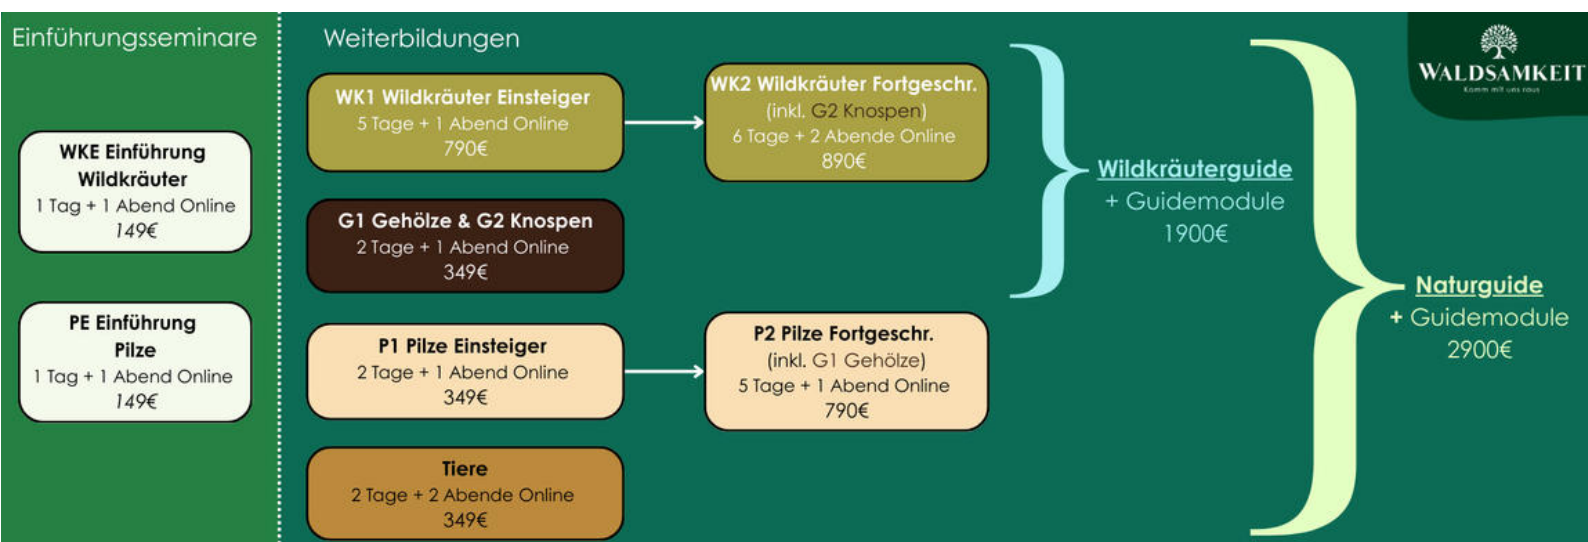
Einführungsseminare

WKE Einführung Wildkräuter
1 Tag + 1 Abend Online
149€

PE Einführung Pilze
1 Tag + 1 Abend Online
149€

Weiterbildungen

WK1 Wildkräuter Einsteiger
5 Tage + 1 Abend Online
790€

WK2 Wildkräuter Fortgeschr.
(inkl. G2 Knospen)
6 Tage + 2 Abende Online
890€

G1 Gehölze & G2 Knospen
2 Tage + 1 Abend Online
349€

P1 Pilze Einsteiger
2 Tage + 1 Abend Online
349€

P2 Pilze Fortgeschr.
(inkl. G1 Gehölze)
5 Tage + 1 Abend Online
790€

Tiere
2 Tage + 2 Abende Online
349€

Wildkräuterguide
+ Guidemodule
1900€

Naturguide
+ Guidemodule
2900€

WALDSAMKEIT
Komm mit uns raus